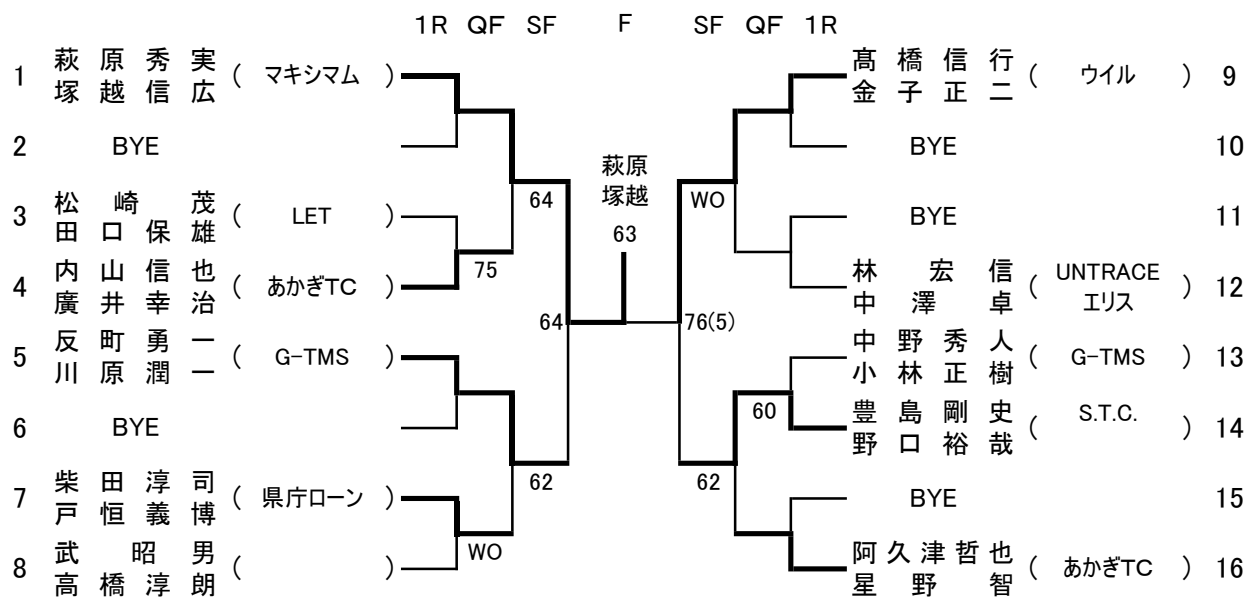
1R QF SF F SF QF 1R

1 萩原秀実 塚越信広 ( マキシマム )
2 BYE
3 松崎茂 田口保雄 ( LET )
4 内山信也 廣井幸治 ( あかぎTC )
5 反町勇一 川原潤一 ( G-TMS )
6 BYE
7 柴田淳司 戸恒義博 ( 県庁ローン )
8 武昭男 高橋淳朗 ( )

75
64
WO
62
64

萩原
塚越
63

76(5)
WO
60
62

高橋信行 金子正二 ( ウイル ) 9
BYE 10
BYE 11
林宏信 中澤卓 ( UNTRACE エリス ) 12
中野秀人 小林正樹 ( G-TMS ) 13
豊島剛史 野口裕哉 ( S.T.C. ) 14
BYE 15
阿久津哲也 星野智 ( あかぎTC ) 16